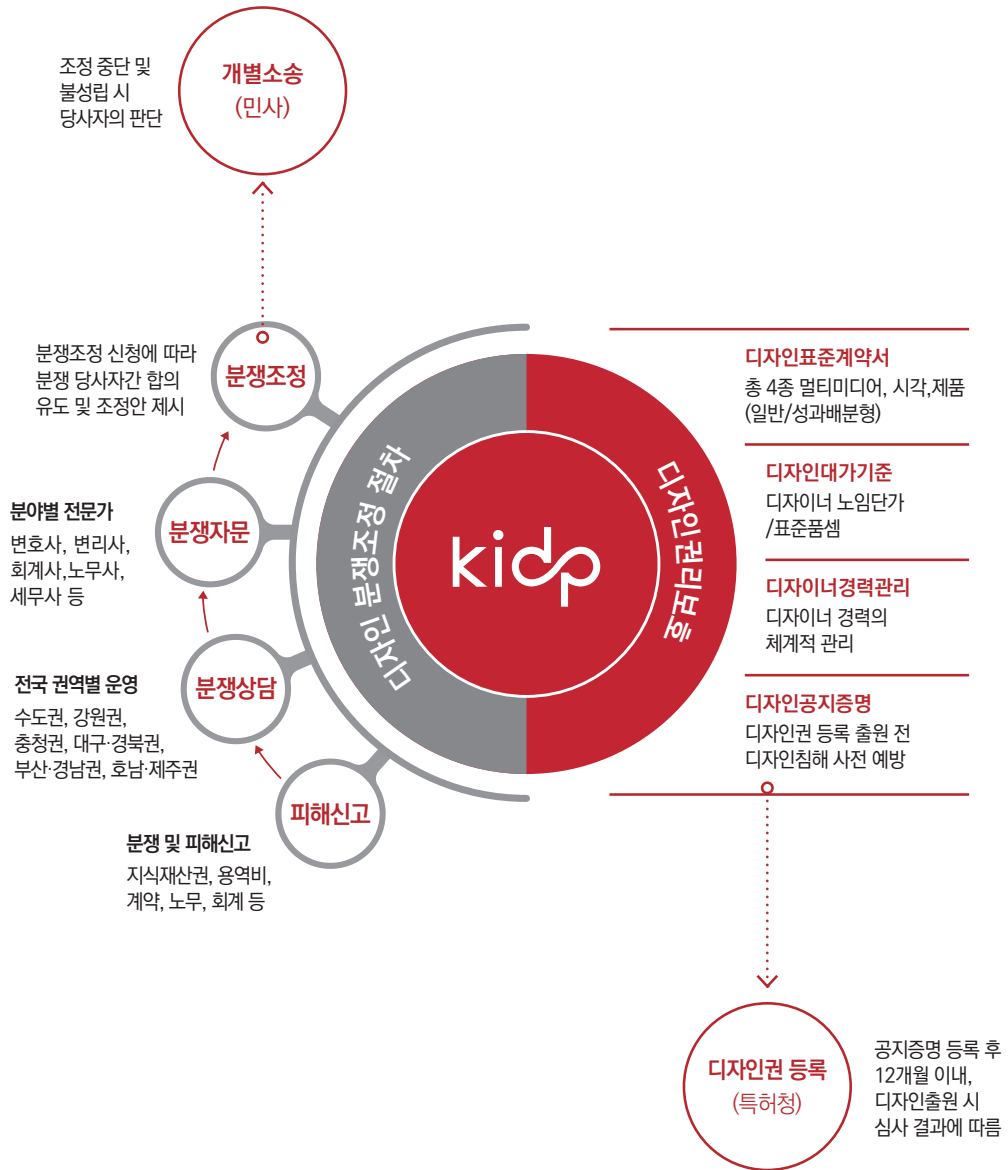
조정 중단 및
불성립 시
당사자의 판단

개별소송
(민사)

분쟁조정 신청에 따라
분쟁 당사자간 합의
유도 및 조정안 제시

분쟁조정

분야별 전문가
변호사, 변리사,
회계사,노무사,
세무사 등

분쟁자문

전국 권역별 운영
수도권, 강원권,
충청권, 대구·경북권,
부산·경남권, 호남·제주권

분쟁상담

피해신고

분쟁 및 피해신고
지식재산권, 용역비,
계약, 노무, 회계 등

디자인 분쟁조정 절차

kidp

디자인권리보호

디자인표준계약서
총 4종 멀티미디어, 시각,제품
(일반/성과배분형)

디자인대가기준
디자이너 노임단가
/표준품셈

디자이너경력관리
디자이너 경력의
체계적 관리

디자인공지증명
디자인권 등록 출원 전
디자인침해 사전 예방

디자인권 등록
(특허청)

공지증명 등록 후
12개월 이내,
디자인출원 시
심사 결과에 따름